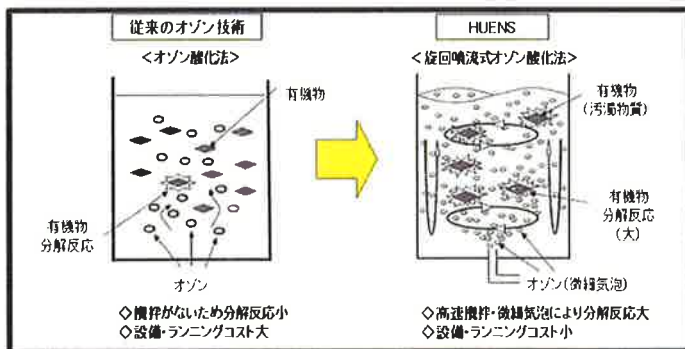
従来のオゾン技術

<オゾン酸化法>

有機物

有機物
分解反応

オゾン

◇攪拌がないため分解反応小
◇設備・ランニングコスト大

HUENS

<旋回噴流式オゾン酸化法>

有機物
(汚濁物質)

有機物
分解反応
(大)

オゾン(微細気泡)

◇高速攪拌・微細気泡により分解反応大
◇設備・ランニングコスト小